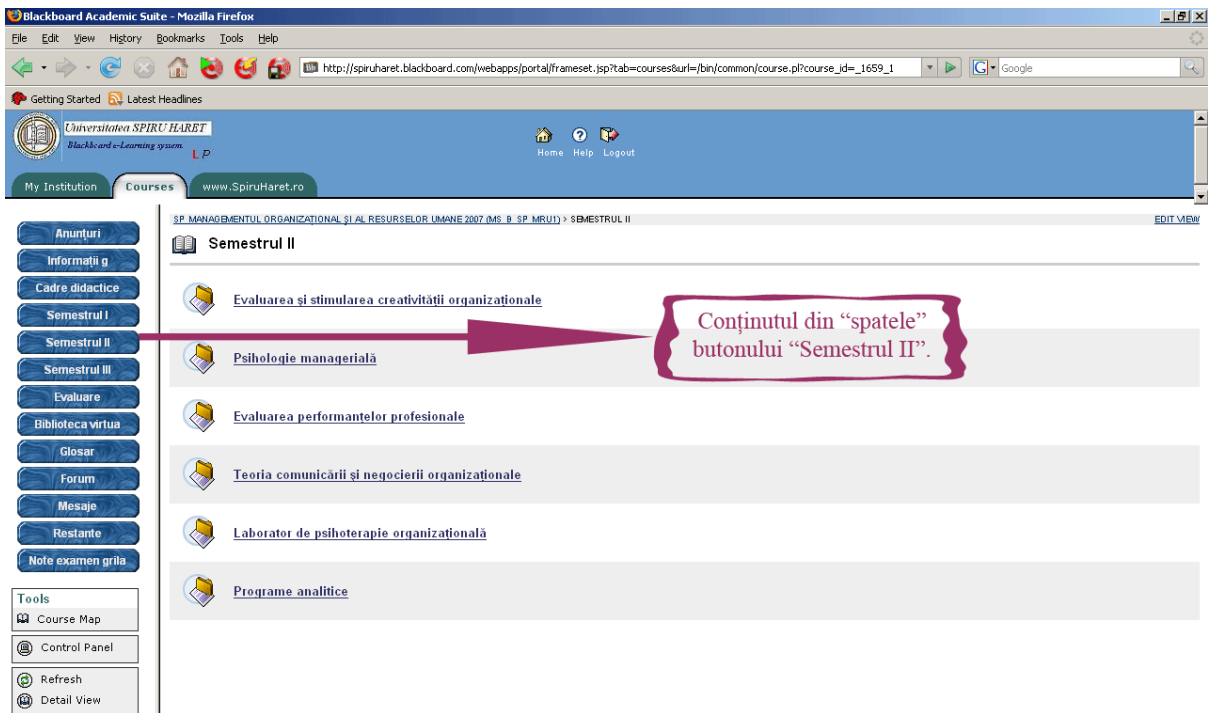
Blackboard Academic Suite - Mozilla Firefox

File Edit View History Bookmarks Tools Help

http://spiruharet.blackboard.com/webapps/portal/frameset.jsp?tab=courses&url=/bin/common/course.pl?course_id=_1659_1

Google

Getting Started Latest Headlines

Universitatea SPIRU HARET
Blackboard e-Learning system
LP

Home Help Logout

My Institution Courses www.SpiruHaret.ro

Anunțuri
Informații g
Cadre didactice
Semestrul I
Semestrul II
Semestrul III
Evaluare
Biblioteca virtua
Glosar
Forum
Mesaje
Restante
Note examen grila

Tools
Course Map
Control Panel
Refresh
Detail View

SP MANAGEMENTUL ORGANIZAȚIONAL ȘI AL RESURSELOR UMANE 2007 (MS_B_SP_MRU1) > SEMESTRUL II

EDIT VIEW

Semestrul II

Evaluarea și stimularea creativității organizaționale

Psihologie managerială

Evaluarea performanțelor profesionale

Teoria comunicării și negocierii organizaționale

Laborator de psihoterapie organizațională

Programe analitice

Conținutul din “spatele” butonului “Semestrul II”.